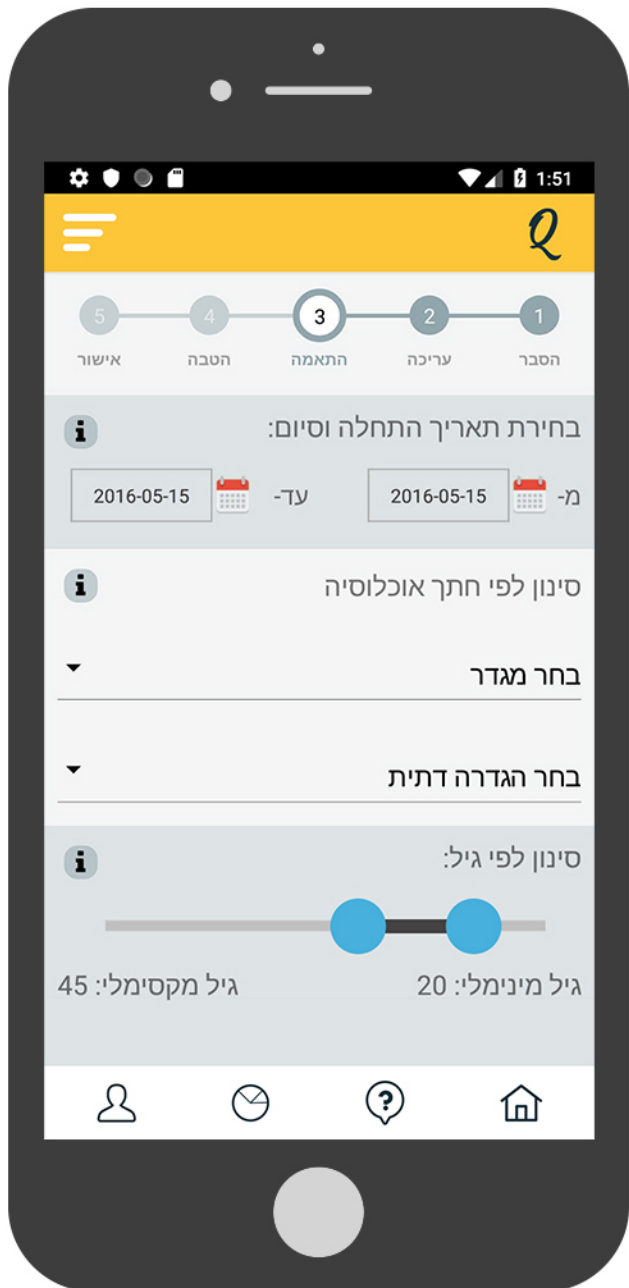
1:51

Q

1 2 3 4 5
הסבר עריכה התאמה הטבה אישור

בחירת תאריך התחלה וסיום:
i
מ- 2016-05-15 עד- 2016-05-15

סינון לפי חתך אוכלוסיה
i
בחר מגדר
בחר הגדרה דתית

סינון לפי גיל:
i
גיל מינימלי: 20
גיל מקסימלי: 45